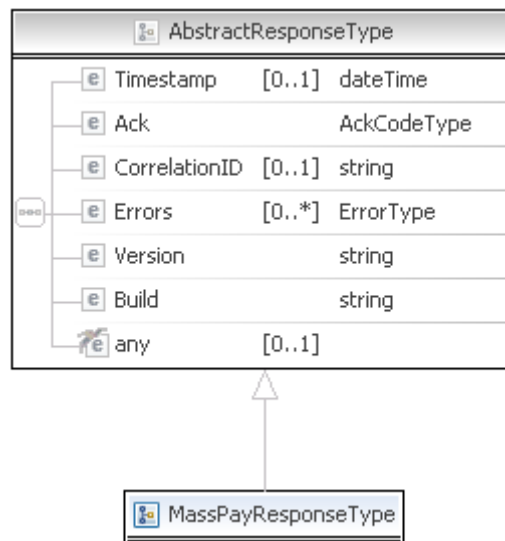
AbstractResponseType

| | | |
|---|---|---|
| e Timestamp | [0..1] | dateTime |
| e Ack | | AckCodeType |
| e CorrelationID | [0..1] | string |
| e Errors | [0..*] | ErrorType |
| e Version | | string |
| e Build | | string |
| e any | [0..1] | |

MassPayResponseType